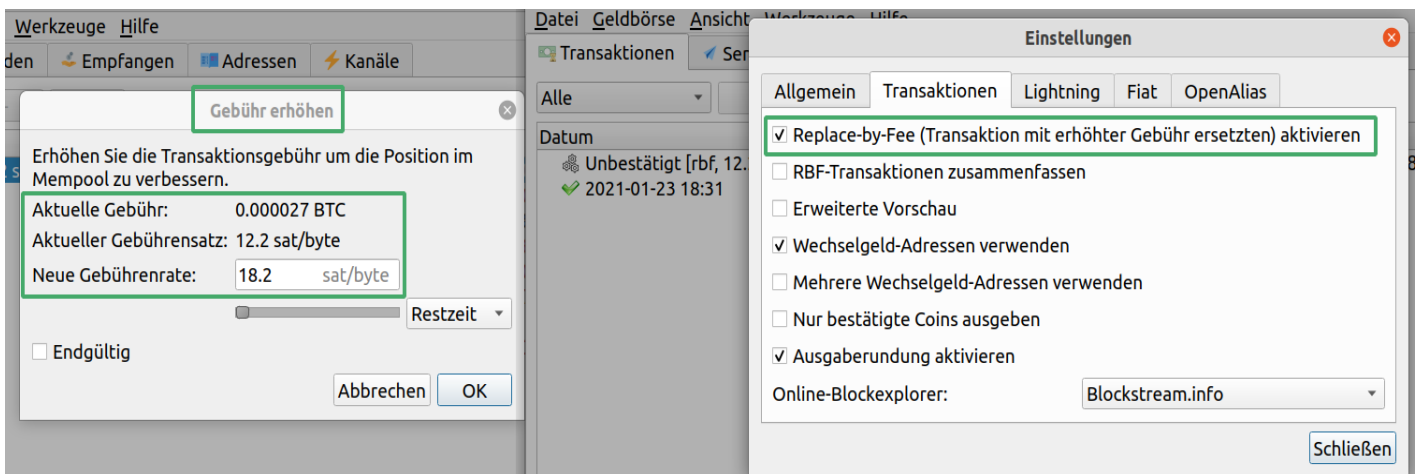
Werkzeuge Hilfe
den Empfangen Adressen Kanäle

Gebühr erhöhen

Erhöhen Sie die Transaktionsgebühr um die Position im Mempool zu verbessern.

Aktuelle Gebühr: 0.000027 BTC
Aktueller Gebührensatz: 12.2 sat/byte
Neue Gebührenrate: 18.2 sat/byte

Restzeit

Endgültig

Abbrechen OK

Datei Geldbörse Ansicht Werkzeuge Hilfe
Transaktionen Se
Alle
Datum
Unbestätigt [rbf, 12.
2021-01-23 18:31

Einstellungen

Allgemein Transaktionen Lightning Fiat OpenAlias

Replace-by-Fee (Transaktion mit erhöhter Gebühr ersetzten) aktivieren
RBF-Transaktionen zusammenfassen
Erweiterte Vorschau
Wechselgeld-Adressen verwenden
Mehrere Wechselgeld-Adressen verwenden
Nur bestätigte Coins ausgeben
Ausgaberundung aktivieren
Online-Blockexplorer: Blockstream.info

Schließen